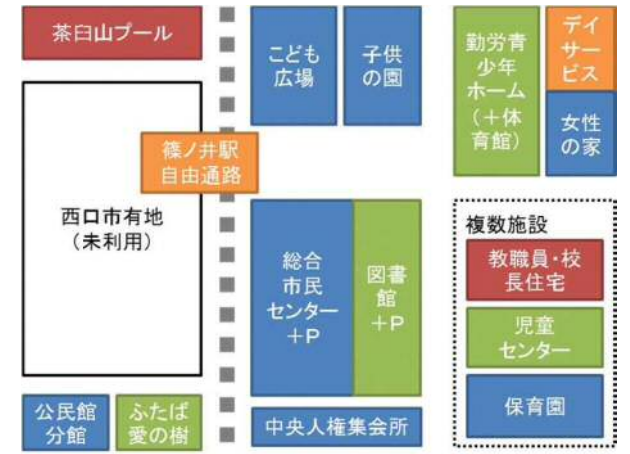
茶臼山プール

こども広場

子供の園

勤労青少年ホーム（＋体育館）

デイサービス

女性の家

篠ノ井駅自由通路

西口市有地（未利用）

総合市民センター＋P

図書館＋P

複数施設

教職員・校長住宅

児童センター

保育園

公民館分館

ふたば愛の樹

中央人権集会所